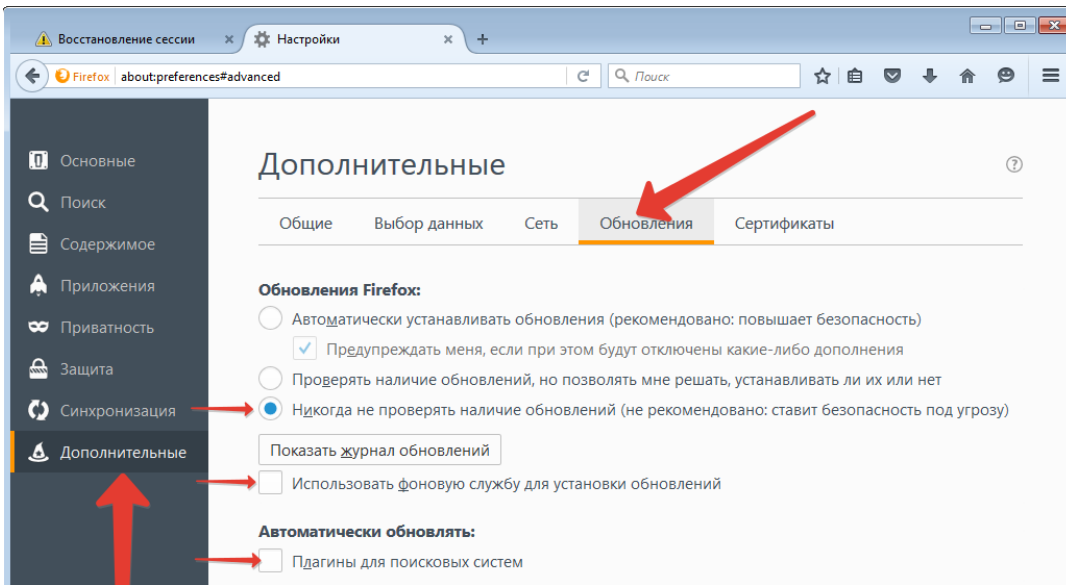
Восстановление сессии
Настройки
+
Firefox about:preferences#advanced
Поиск

Основные
Поиск
Содержимое
Приложения
Приватность
Защита
Синхронизация
Дополнительные

Дополнительные

Общие
Выбор данных
Сеть
Обновления
Сертификаты

Обновления Firefox:
Автоматически устанавливать обновления (рекомендовано: повышает безопасность)
Предупреждать меня, если при этом будут отключены какие-либо дополнения
Проверять наличие обновлений, но позволять мне решать, устанавливать ли их или нет
Никогда не проверять наличие обновлений (не рекомендовано: ставит безопасность под угрозу)
Показать журнал обновлений
Использовать фоновую службу для установки обновлений

Автоматически обновлять:
Плагины для поисковых систем